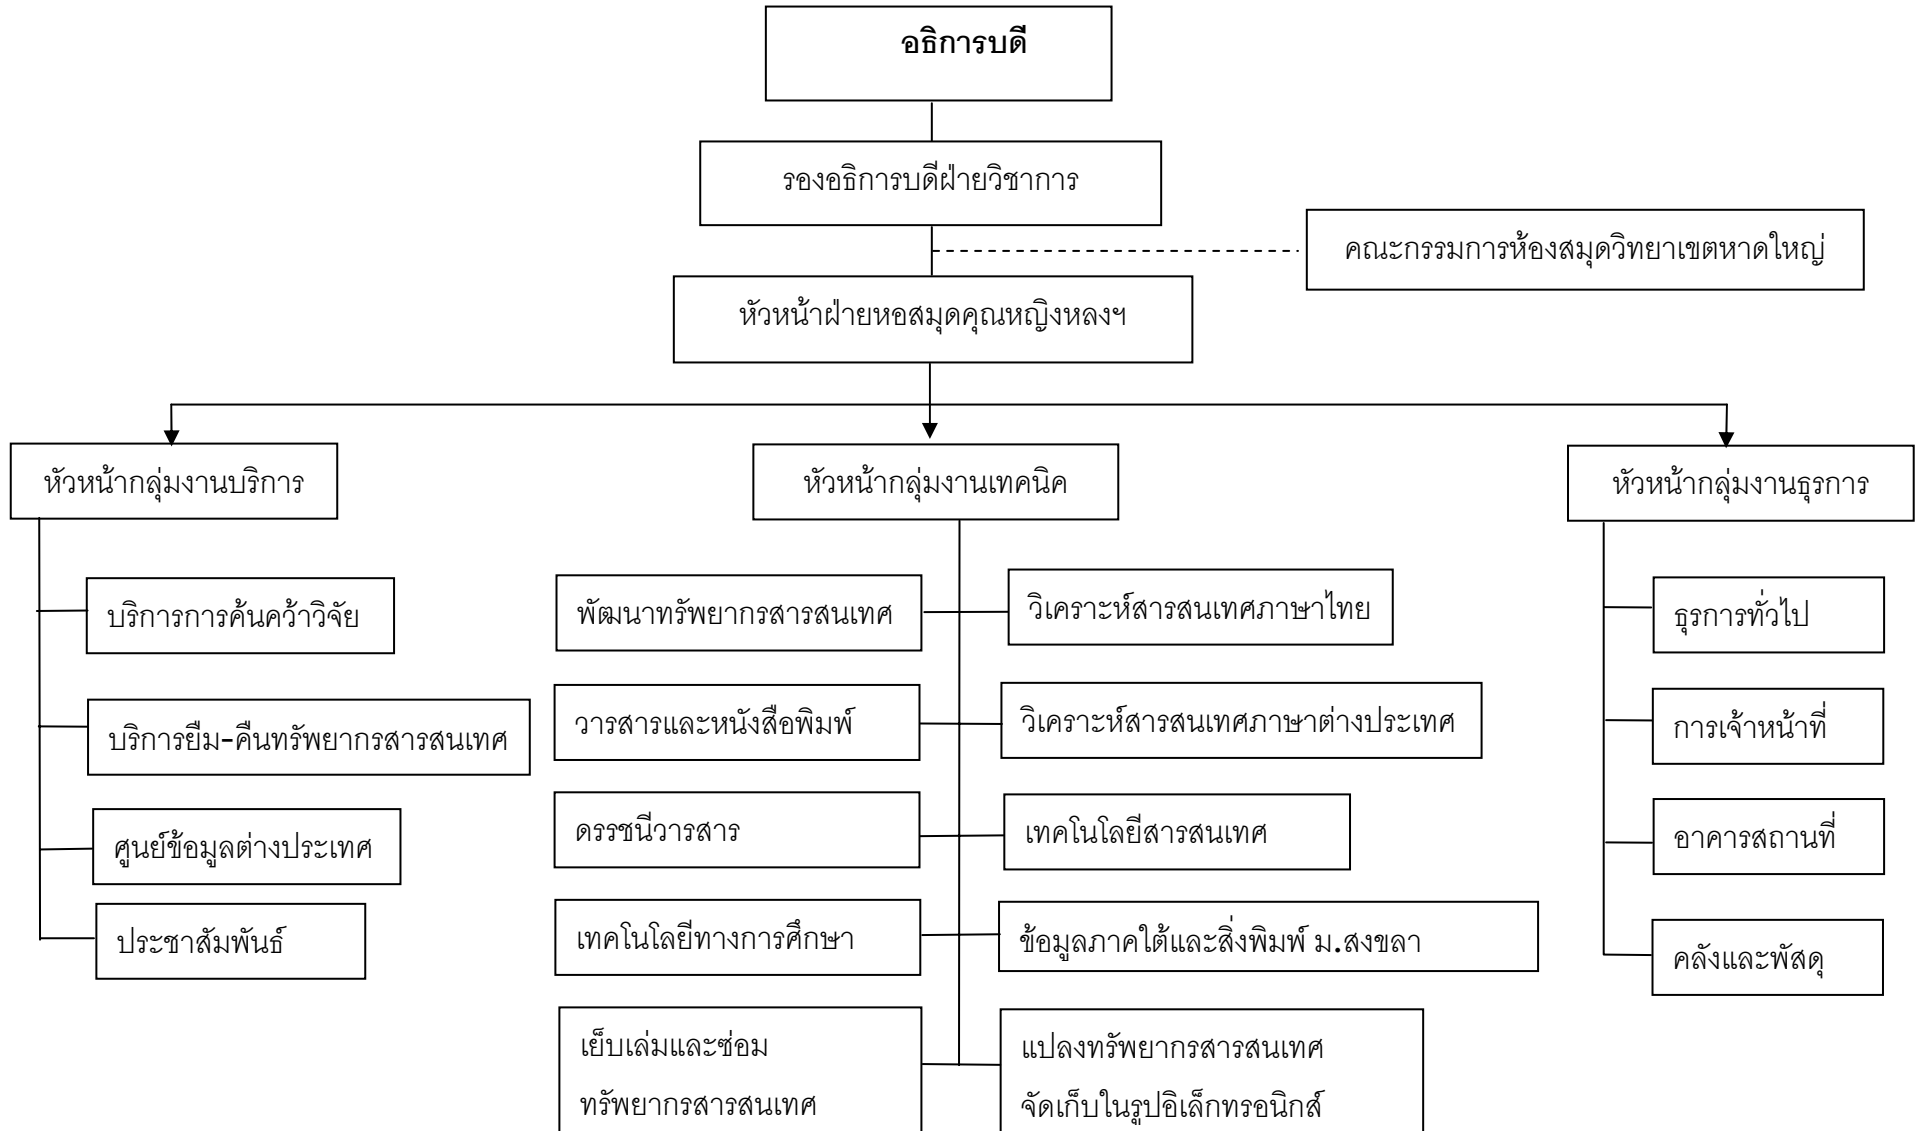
อธิการบดี

รองอธิการบดีฝ่ายวิชาการ

คณะกรรมการห้องสมุดวิทยาเขตหาดใหญ่

หัวหน้าฝ่ายหอสมุดคุณหญิงหลงฯ

หัวหน้ากลุ่มงานบริการ

บริการการค้นคว้าวิจัย

บริการยืม-คืนทรัพยากรสารสนเทศ

ศูนย์ข้อมูลต่างประเทศ

ประชาสัมพันธ์

หัวหน้ากลุ่มงานเทคนิค

พัฒนาทรัพยากรสารสนเทศ

วิเคราะห์สารสนเทศภาษาไทย

วารสารและหนังสือพิมพ์

วิเคราะห์สารสนเทศภาษาต่างประเทศ

ดรรชนีวารสาร

เทคโนโลยีสารสนเทศ

เทคโนโลยีทางการศึกษา

ข้อมูลภาคใต้และสิ่งพิมพ์ ม.สงขลา

เย็บเล่มและซ่อม ทรัพยากรสารสนเทศ

แปลงทรัพยากรสารสนเทศ จัดเก็บในรูปอิเล็กทรอนิกส์

หัวหน้ากลุ่มงานธุรการ

ธุรการทั่วไป

การเจ้าหน้าที่

อาคารสถานที่

คลังและพัสดุ